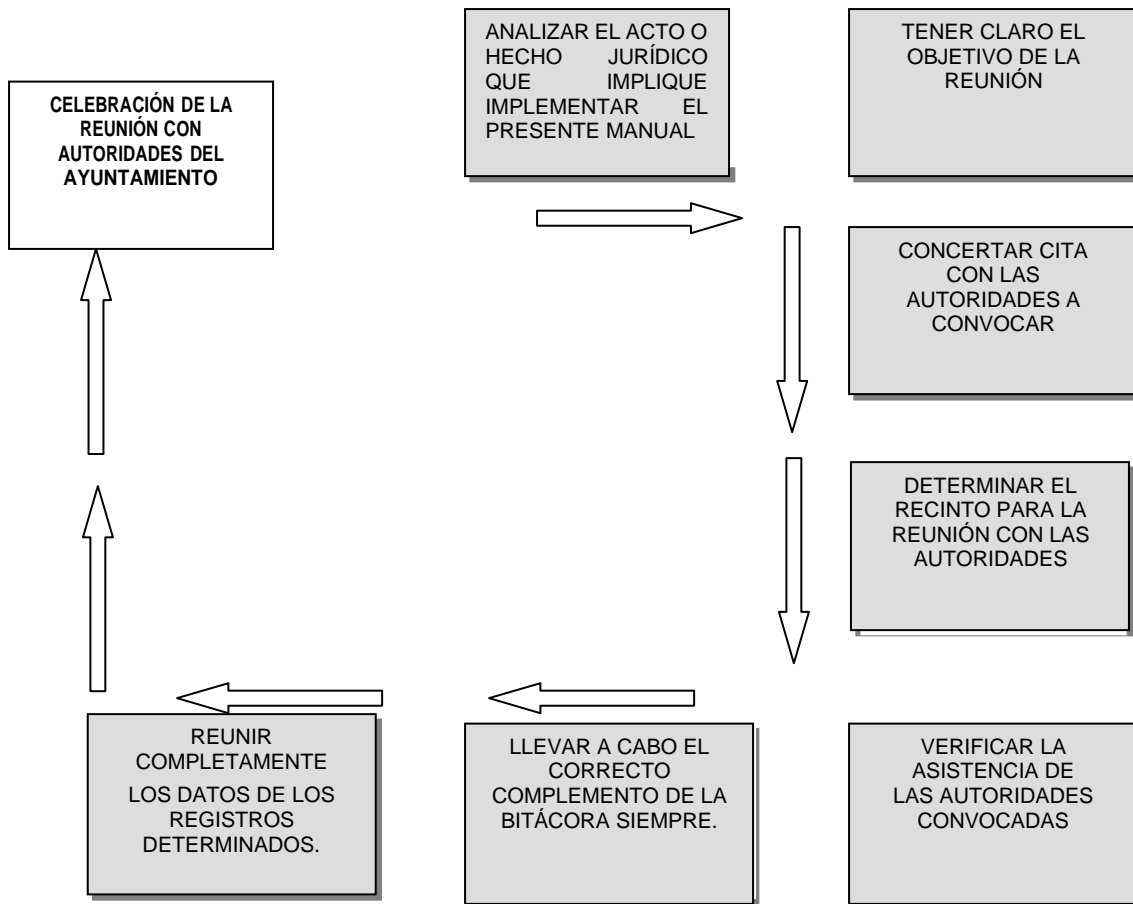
ANALIZAR EL ACTO O HECHO JURÍDICO QUE IMPLIQUE IMPLEMENTAR EL PRESENTE MANUAL

TENER CLARO EL OBJETIVO DE LA REUNIÓN

CONCERTAR CITA CON LAS AUTORIDADES A CONVOCAR

DETERMINAR EL RECINTO PARA LA REUNIÓN CON LAS AUTORIDADES

VERIFICAR LA ASISTENCIA DE LAS AUTORIDADES CONVOCADAS

LLEVAR A CABO EL CORRECTO COMPLEMENTO DE LA BITÁCORA SIEMPRE.

REUNIR COMPLETAMENTE

LOS DATOS DE LOS REGISTROS DETERMINADOS.

CELEBRACIÓN DE LA REUNIÓN CON AUTORIDADES DEL AYUNTAMIENTO